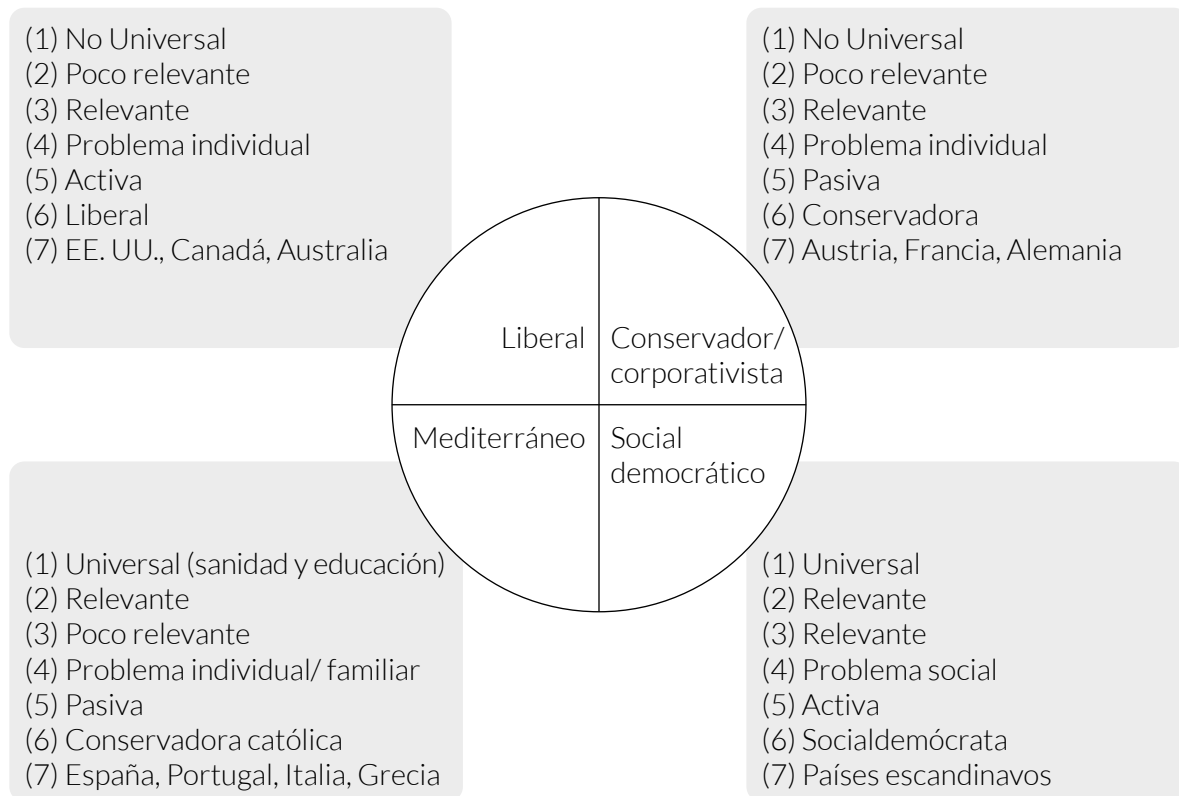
(1) No Universal
(2) Poco relevante
(3) Relevante
(4) Problema individual
(5) Activa
(6) Liberal
(7) EE. UU., Canadá, Australia

(1) No Universal
(2) Poco relevante
(3) Relevante
(4) Problema individual
(5) Pasiva
(6) Conservadora
(7) Austria, Francia, Alemania

Liberal

Conservador/ corporativista

Mediterráneo

Social democrático

(1) Universal (sanidad y educación)
(2) Relevante
(3) Poco relevante
(4) Problema individual/ familiar
(5) Pasiva
(6) Conservadora católica
(7) España, Portugal, Italia, Grecia

(1) Universal
(2) Relevante
(3) Relevante
(4) Problema social
(5) Activa
(6) Socialdemócrata
(7) Países escandinavos